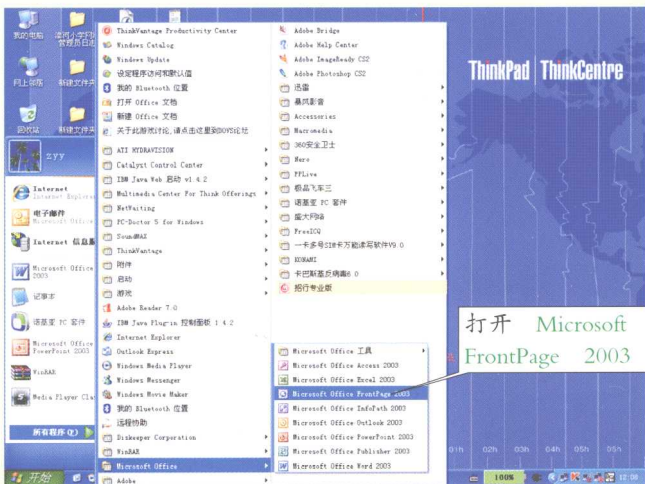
我的电脑
深圳小学附属
管理员目录

网上邻居
新建文件夹

回收站
新建文件夹

zyy

Internet
Internet Explorer

电子邮件
Microsoft Office

Internet 信息服务

Microsoft Office
2003

记事本

语言星 PC 套件

Microsoft Office
PowerPoint 2003

WinRAR

Media Player Cla

所有程序(P)

开始

ThinkVantage Productivity Center
Windows Catalog
Windows Update
设定程序访问和默认值
我的 Bluetooth 位置
打开 Office 文档
新建 Office 文档
关于此游戏讨论，请点击这里到DOYS论坛
ATI HYDRAVISION
Catalyst Control Center
IBM Java Web 启动 v1.4.2
Multimedia Center For Think Offerings
NetWaiting
PC-Doctor 5 for Windows
SoundMAX
ThinkVantage
附件
启动
游戏
Adobe Reader 7.0
IBM Java Plug-in 控制面板 1.4.2
Internet Explorer
Outlook Express
Windows Media Player
Windows Messenger
Windows Movie Maker
我的 Bluetooth 位置
远程协助
Diskeeper Corporation
WinRAR
Microsoft Office
Adobe

Adobe Bridge
Adobe Help Center
Adobe ImageReady CS2
Adobe Photoshop CS2
迅雷
暴风影音
Accessories
Macromedia
360安全卫士
Nero
PPLive
极品飞车三
语言星 PC 套件
盛大网络
FreeICQ
一卡多号SIM卡万能读写软件V9.0
KONAMI
卡巴斯基反病毒6.0
招行专业版

Microsoft Office 工具
Microsoft Office Access 2003
Microsoft Office Excel 2003
Microsoft Office FrontPage 2003
Microsoft Office InfoPath 2003
Microsoft Office Outlook 2003
Microsoft Office PowerPoint 2003
Microsoft Office Publisher 2003
Microsoft Office Word 2003

ThinkPad | ThinkCentre

打开 Microsoft FrontPage 2003

01h 02h 03h 04h 05h

100%

12:00